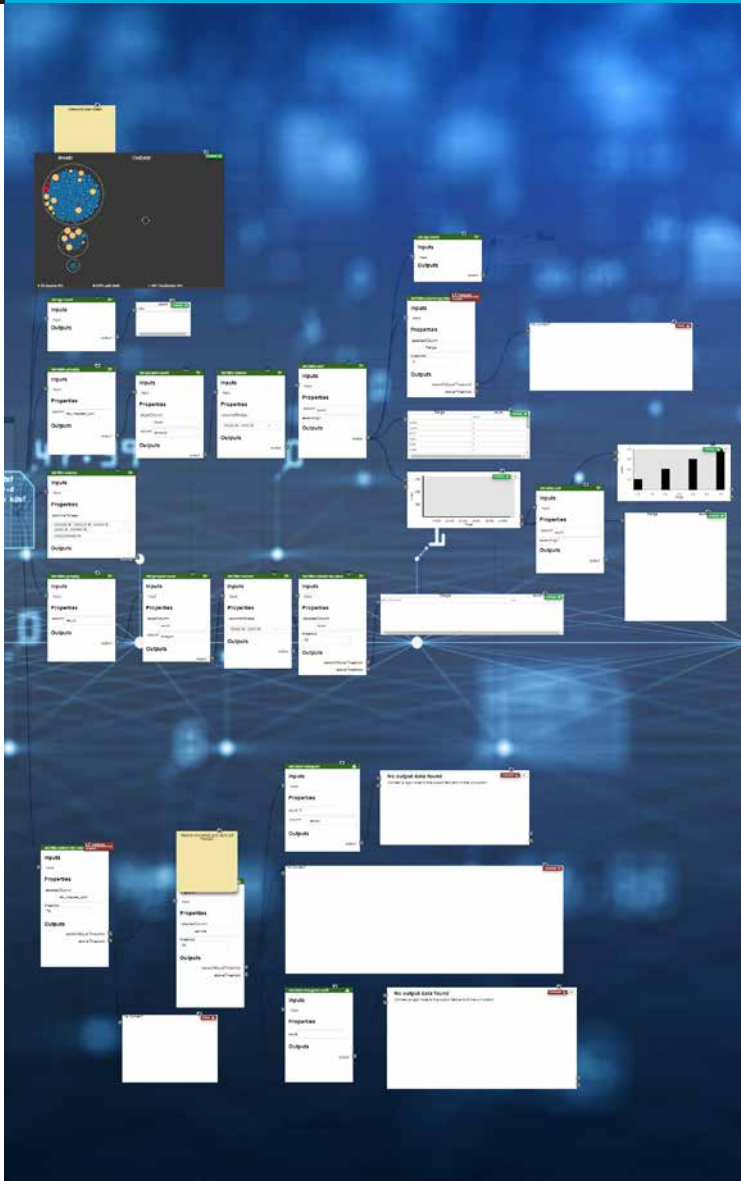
Inputs

Outputs

Inputs

Properties

Outputs

Inputs

Properties

Outputs

Inputs

Properties

Outputs

Inputs

Properties

Outputs

Inputs

Outputs

Inputs

Properties

Outputs

Inputs

Properties

Outputs

Inputs

Properties

Outputs

Inputs

Properties

Outputs

Inputs

Properties

Outputs

Inputs

Properties

Outputs

Inputs

Properties

Outputs

Inputs

Properties

Outputs

No output data found

Inputs

Properties

Outputs

Properties

Outputs

Inputs

Properties

Outputs

No output data found